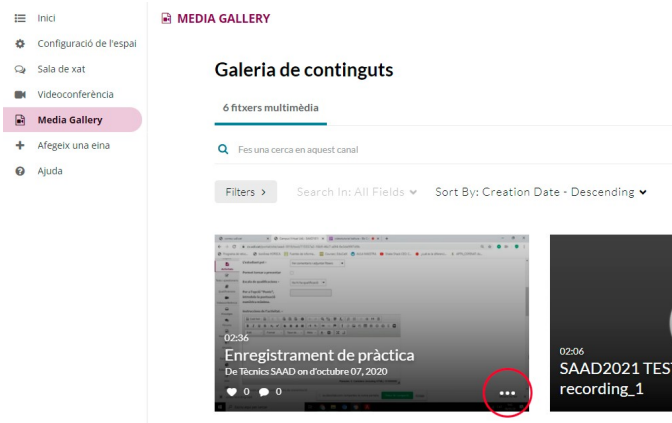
Inici
Configuració de l'espai
Sala de xat
Videoconferència
Media Gallery
Afegeix una eina
Ajuda

MEDIA GALLERY

Galeria de continguts

6 fitxers multimèdia

Fes una cerca en aquest canal

Filters >
Search In: All Fields
Sort By: Creation Date - Descending

02:36
Enregistrament de pràctica
De Tècnics SAAD on d'octubre 07, 2020
0 0
...

02:06
SAAD2021 TES
recording_1